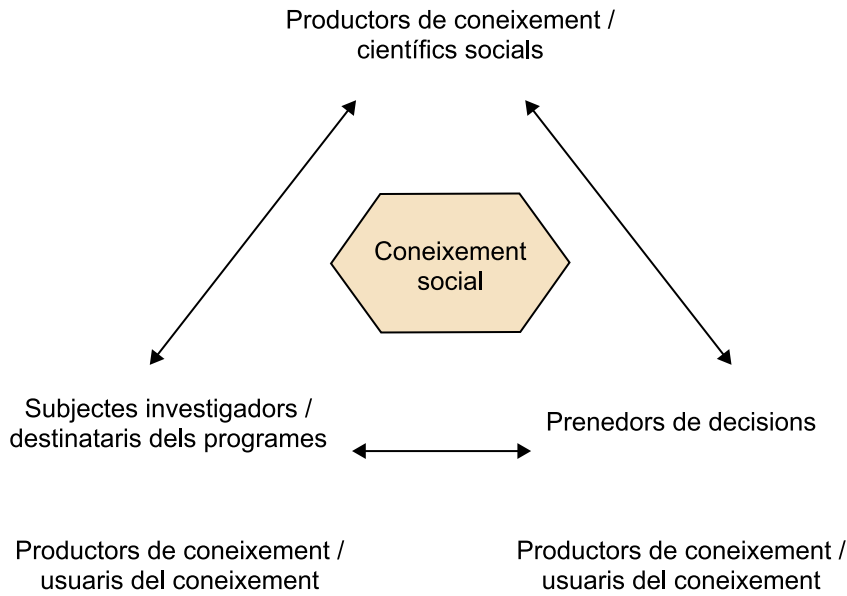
Productors de coneixement / científics socials

Coneixement social

Subjectes investigadors / destinataris dels programes

Prenedors de decisions

Productors de coneixement / usuaris del coneixement

Productors de coneixement / usuaris del coneixement